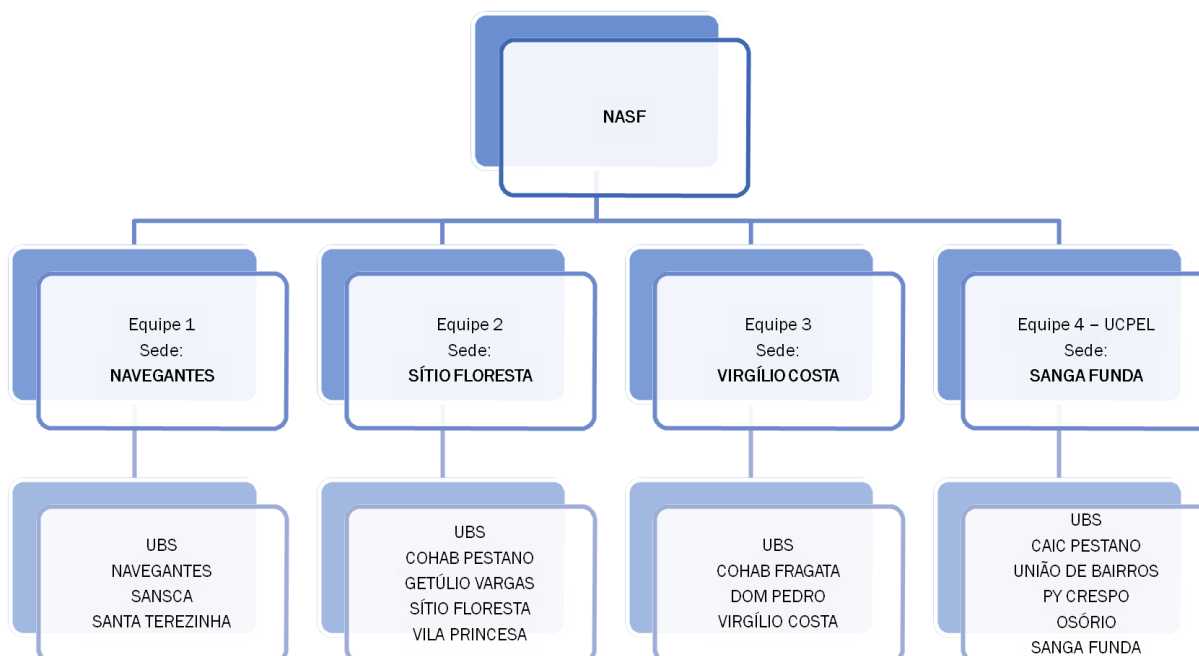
NASF

Equipe 1
Sede:
NAVEGANTES

Equipe 2
Sede:
SÍTIO FLORESTA

Equipe 3
Sede:
VIRGÍLIO COSTA

Equipe 4 – UCPEL
Sede:
SANGA FUNDA

UBS
NAVEGANTES
SANSCA
SANTA TEREZINHA

UBS
COHAB PESTANO
GETÚLIO VARGAS
SÍTIO FLORESTA
VILA PRINCESA

UBS
COHAB FRAGATA
DOM PEDRO
VIRGÍLIO COSTA

UBS
CAIC PESTANO
UNIÃO DE BAIRROS
PY CRESPO
OSÓRIO
SANGA FUNDA